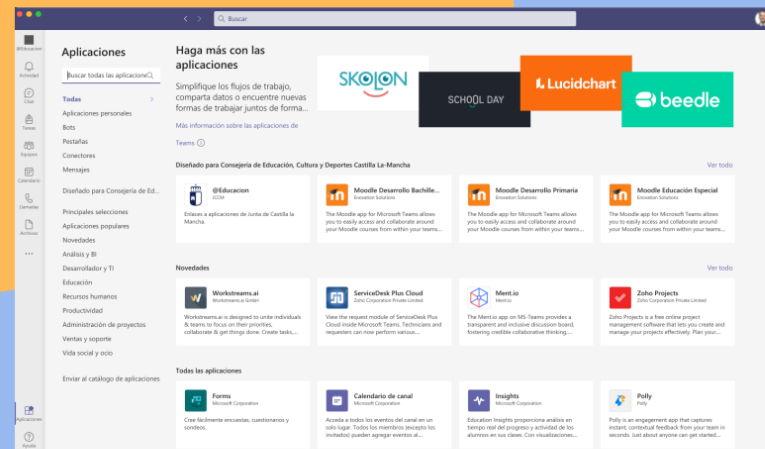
Buscar

@Educacion
Actividad
Chat
Teams
Equipos
Calendario
Llamadas
Archivos
Aplicaciones
Ayuda

Aplicaciones

Buscar todas las aplicacion

Todas
Aplicaciones personales
Bots
Pestañas
Conectores
Mensajes

Diseñado para Consejería de Ed...

Principales selecciones
Aplicaciones populares
Novedades
Análisis y BI
Desarrollador y TI
Educación
Recursos humanos
Productividad
Administración de proyectos
Ventas y soporte
Vida social y ocio

Enviar al catálogo de aplicaciones

Haga más con las aplicaciones

Simplifique los flujos de trabajo, comparta datos o encuentre nuevas formas de trabajar juntos de forma...

Más información sobre las aplicaciones de Teams

SKOLON
SCHOOL DAY
Lucidchart
beedle

Diseñado para Consejería de Educación, Cultura y Deportes Castilla La-Mancha
Ver todo

@Educacion
JCCM
Enlaces a aplicaciones de Junta de Castilla la Mancha.

Moodle Desarrollo Bachille...
Enovation Solutions
The Moodle app for Microsoft Teams allows you to easily access and collaborate around your Moodle courses from within your teams...

Moodle Desarrollo Primaria
Enovation Solutions
The Moodle app for Microsoft Teams allows you to easily access and collaborate around your Moodle courses from within your teams...

Moodle Educación Especial
Enovation Solutions
The Moodle app for Microsoft Teams allows you to easily access and collaborate around your Moodle courses from within your teams...

Novedades
Ver todo

Workstreams.ai
Workstreams.ai GmbH
Workstreams.ai is designed to unite individuals & teams to focus on their priorities, collaborate & get things done. Create tasks,...

ServiceDesk Plus Cloud
Zoho Corporation Private Limited
View the request module of ServiceDesk Plus Cloud inside Microsoft Teams. Technicians and requesters can now perform various...

Ment.io
Mentio
The Ment.io app on MS-Teams provides a transparent and inclusive discussion board, fostering credible collaborative thinking,...

Zoho Projects
Zoho Corporation Private Limited
Zoho Projects is a free online project management software that lets you create and manage your projects effectively. Plan your...

Todas las aplicaciones

Forms
Microsoft Corporation
Cree fácilmente encuestas, cuestionarios y sondeos.

Calendario de canal
Microsoft Corporation
Acceda a todos los eventos del canal en un solo lugar. Todos los miembros (excepto los invitados) pueden agregar eventos al...

Insights
Microsoft Corporation
Education Insights proporciona análisis en tiempo real del progreso y actividad de los alumnos en sus clases. Con visualizaciones...

Polly
Polly
Polly is an engagement app that captures instant, contextual feedback from your team in seconds. Just about anyone can get started...